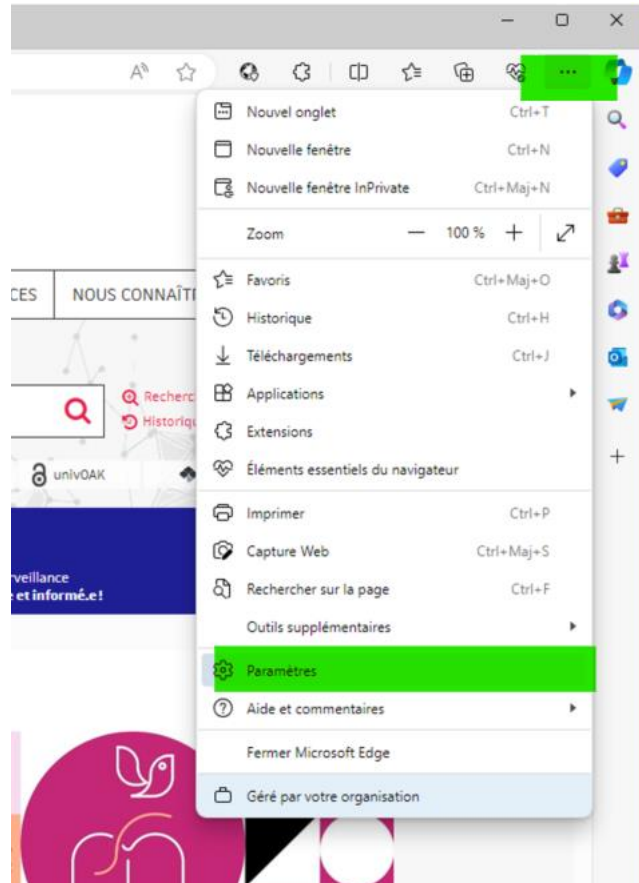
...

Nouvel onglet Ctrl+T
Nouvelle fenêtre Ctrl+N
Nouvelle fenêtre InPrivate Ctrl+Maj+N
Zoom — 100 % +
Favoris Ctrl+Maj+O
Historique Ctrl+H
Téléchargements Ctrl+J
Applications
Extensions
Éléments essentiels du navigateur
Imprimer Ctrl+P
Capture Web Ctrl+Maj+S
Rechercher sur la page Ctrl+F
Outils supplémentaires
Paramètres
Aide et commentaires
Fermer Microsoft Edge
Géré par votre organisation

CES NOUS CONNAÎT

Recherc
Historiqu

univOAK

rveillance
e et informé.e !